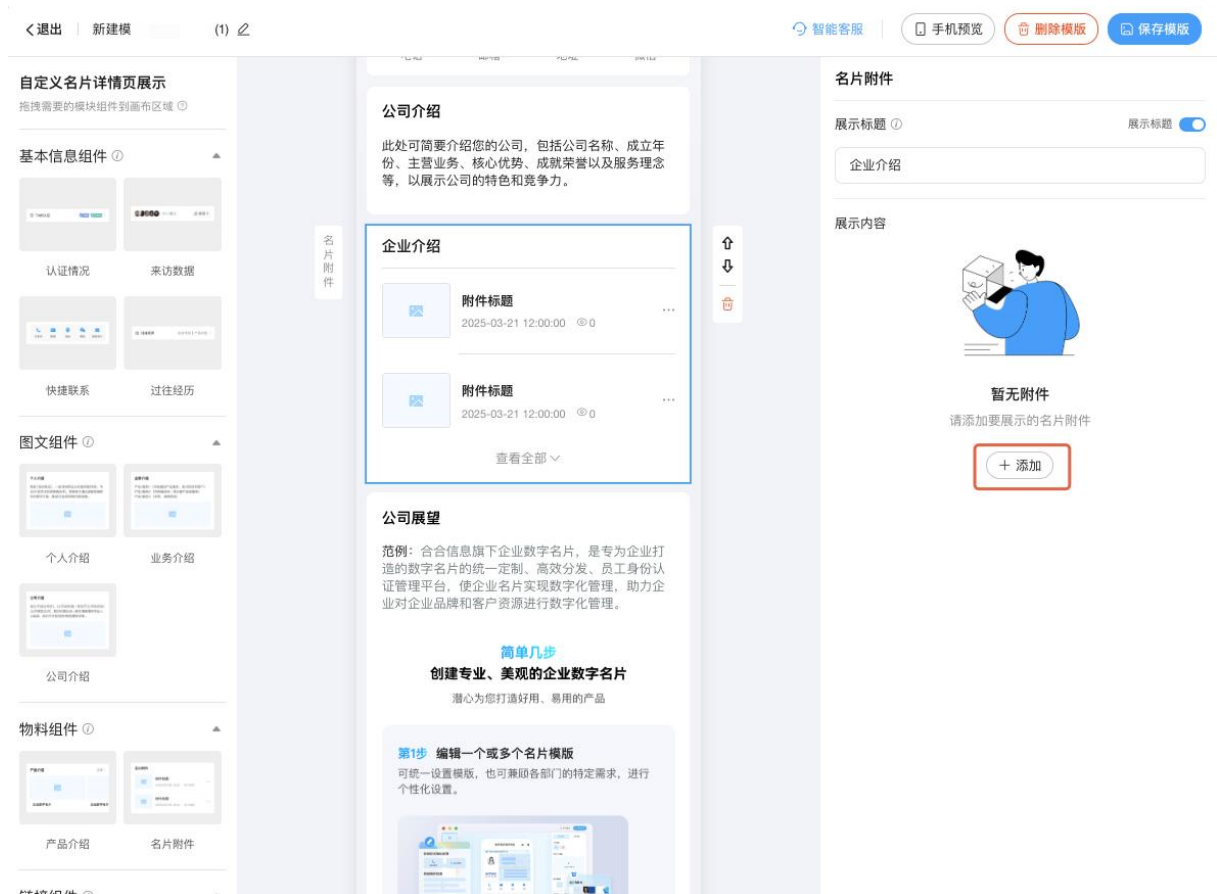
< 退出 | 新建模 (1)

智能客服 | 手机预览 | 删除模版 | 保存模版

自定义名片详情页展示
拖拽需要的模块组件到画布区域

基本信息组件

认证情况
来访数据
快捷联系
过往经历

图文组件

个人介绍
业务介绍
公司介绍

物料组件

产品介绍
名片附件

链接组件

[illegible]

公司介绍
此处可简要介绍您的公司，包括公司名称、成立年份、主营业务、核心优势、成就荣誉以及服务理念等，以展示公司的特色和竞争力。

名片附件

企业介绍

附件标题
2025-03-21 12:00:00 0

附件标题
2025-03-21 12:00:00 0

查看全部

公司展望
范例：合合信息旗下企业数字名片，是专为企业打造的数字名片的统一定制、高效分发、员工身份认证管理平台，使企业名片实现数字化管理，助力企业对企业品牌和客户资源进行数字化管理。

简单几步
创建专业、美观的企业数字名片
潜心为您打造好用、易用的产品

第1步 编辑一个或多个名片模版
可统一设置模版，也可兼顾各部门的特定需求，进行个性化设置。

名片附件
展示标题
展示标题
企业介绍
展示内容
暂无附件
请添加要展示的名片附件
+ 添加